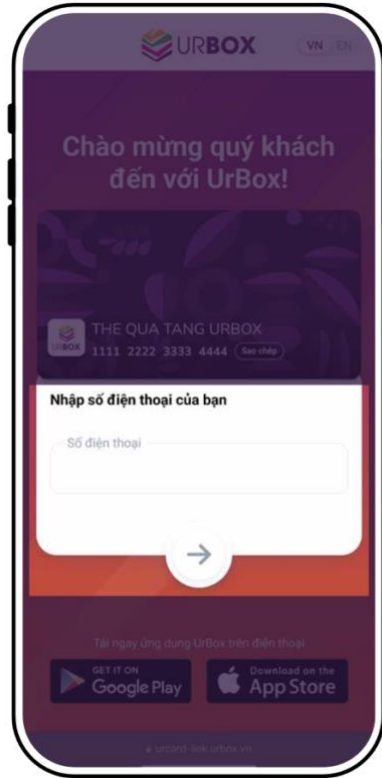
URBOX VN EN

Chào mừng quý khách đến với UrBox!

URBOX THE QUA TANG URBOX
1111 2222 3333 4444 Sao chép

Nhập số điện thoại của bạn

Số điện thoại

Tải ngay ứng dụng UrBox trên điện thoại

GET IT ON Google Play

Download on the App Store

urcard-link.urbox.vn